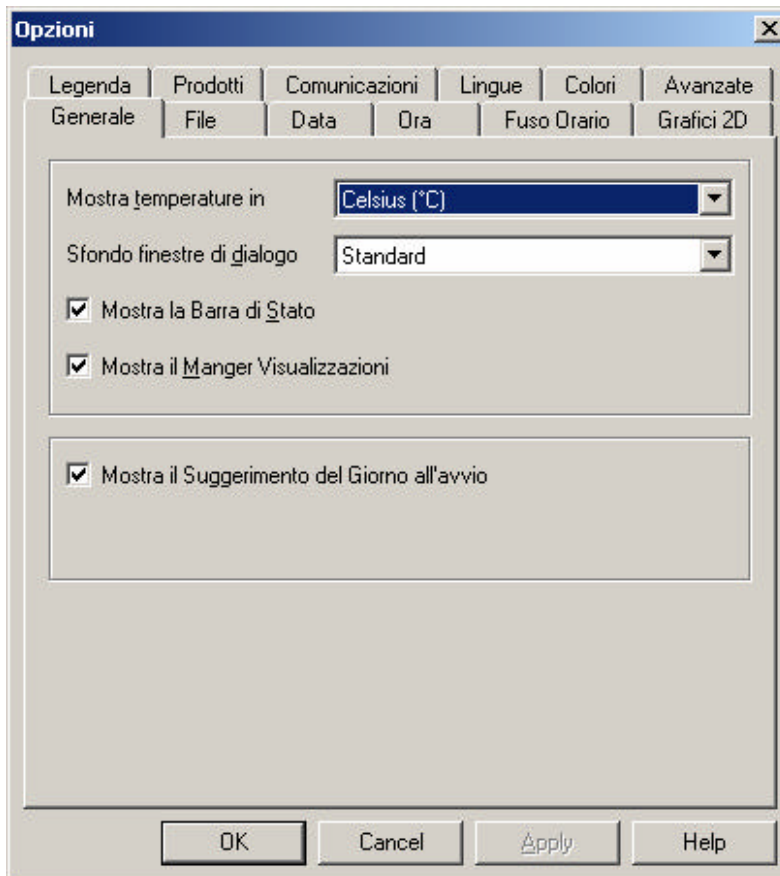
Opzioni

Legenda | Prodotti | Comunicazioni | Lingue | Colori | Avanzate

Generale | File | Data | Ora | Fuso Orario | Grafici 2D

Mostra temperature in
Celsius (°C)

Sfondo finestre di dialogo
Standard

Mostra la Barra di Stato

Mostra il Manger Visualizzazioni

Mostra il Suggerimento del Giorno all'avvio

OK
Cancel
Apply
Help